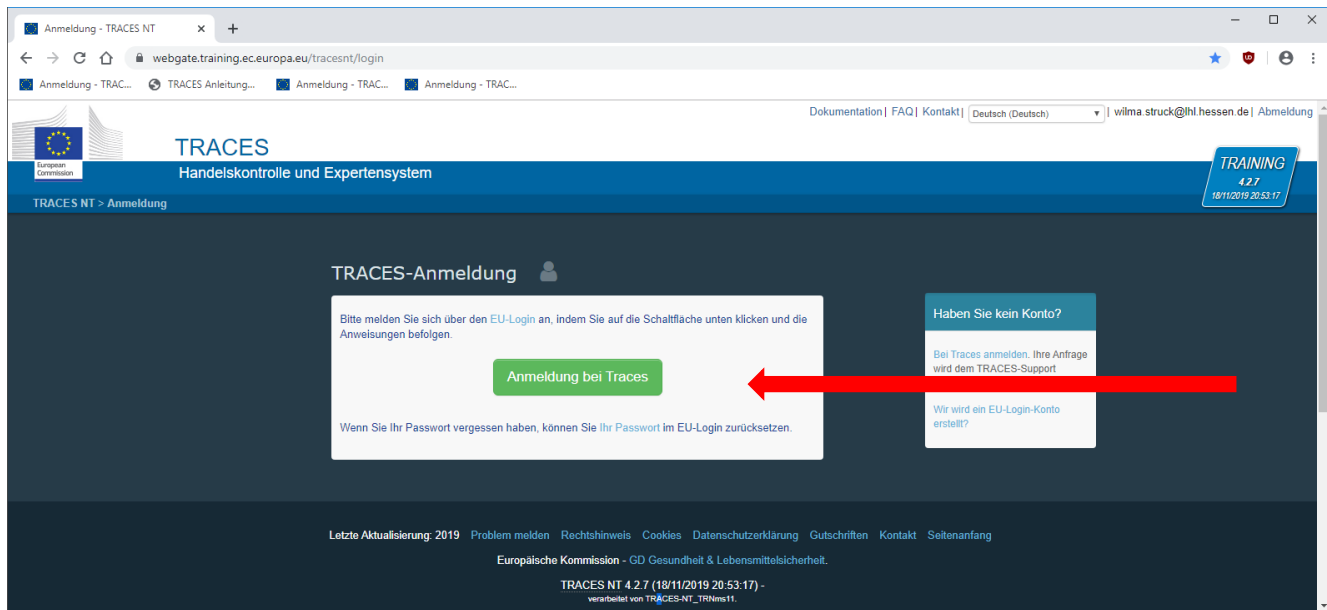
Anmeldung - TRACES NT
webgate.training.ec.europa.eu/tracesnt/login
Anmeldung - TRAC... TRACES Anleitung... Anmeldung - TRAC... Anmeldung - TRAC...

Dokumentation | FAQ | Kontakt | Deutsch (Deutsch) | wilma.struck@lhl.hessen.de | Abmeldung

European Commission
TRACES
Handelskontrolle und Expertensystem
TRAINING
4.2.7
18/11/2019 20:53:17
TRACES NT > Anmeldung

TRACES-Anmeldung

Bitte melden Sie sich über den EU-Login an, indem Sie auf die Schaltfläche unten klicken und die Anweisungen befolgen.

Anmeldung bei Traces

Wenn Sie Ihr Passwort vergessen haben, können Sie Ihr Passwort im EU-Login zurücksetzen.

Haben Sie kein Konto?

Bei Traces anmelden. Ihre Anfrage wird dem TRACES-Support

Wir wird ein EU-Login-Konto erstellt?

Letzte Aktualisierung: 2019 Problem melden Rechtshinweis Cookies Datenschutzerklärung Gutschriften Kontakt Seitenanfang

Europäische Kommission - GD Gesundheit & Lebensmittelsicherheit.

TRACES NT 4.2.7 (18/11/2019 20:53:17) -
verarbeitet von TRACES-NT_TRNms11.